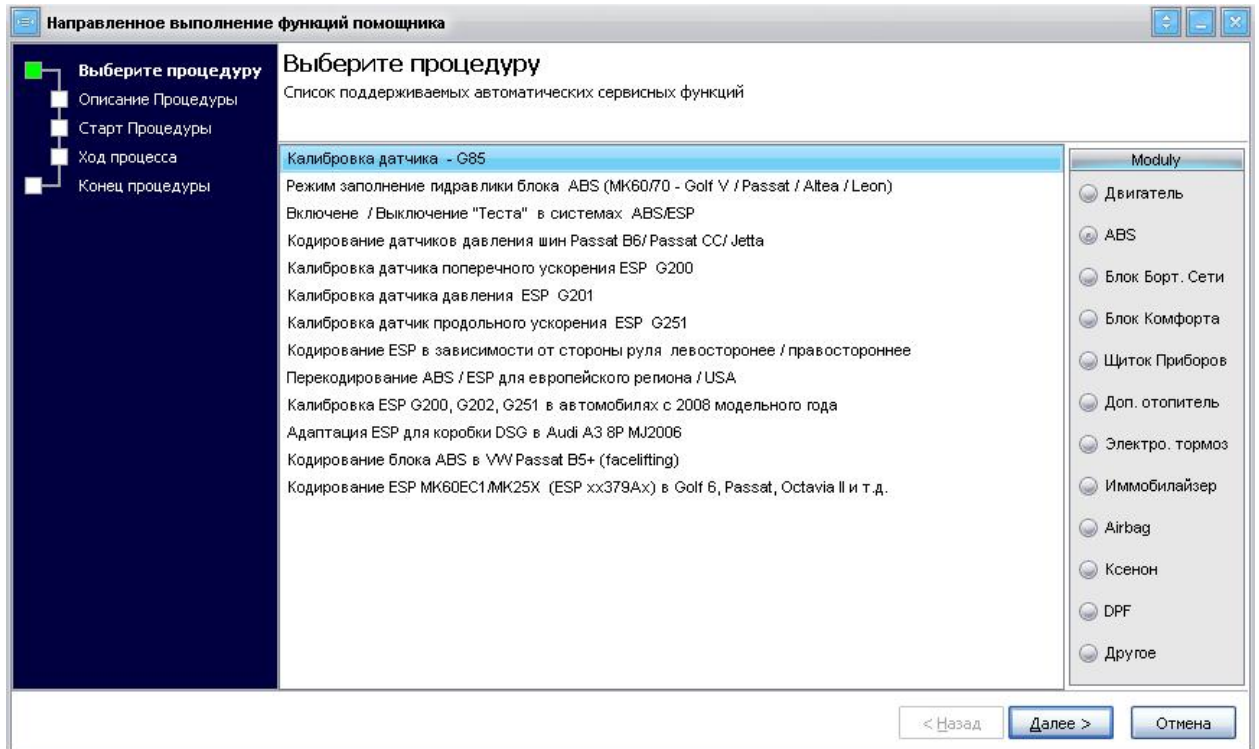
Направленное выполнение функций помощника

Выберите процедуру
Описание Процедуры
Старт Процедуры
Ход процесса
Конец процедуры

Выберите процедуру
Список поддерживаемых автоматических сервисных функций

Калибровка датчика - G85
Режим заполнение гидравлики блока ABS (MK60/70 - Golf V / Passat / Altea / Leon)
Включене / Выключение "Теста" в системах ABS/ESP
Кодирование датчиков давления шин Passat B6/ Passat CC/ Jetta
Калибровка датчика поперечного ускорения ESP G200
Калибровка датчика давления ESP G201
Калибровка датчик продольного ускорения ESP G251
Кодирование ESP в зависимости от стороны руля левосторонее / правостороннее
Перекодирование ABS / ESP для европейского региона / USA
Калибровка ESP G200, G202, G251 в автомобилях с 2008 модельного года
Адаптация ESP для коробки DSG в Audi A3 8P MJ2006
Кодирование блока ABS в VW Passat B5+ (facelifting)
Кодирование ESP MK60EC1/MK25X (ESP xx379Ax) в Golf 6, Passat, Octavia II и т.д.

Moduly
Двигатель
ABS
Блок Борт. Сети
Блок Комфорта
Щиток Приборов
Доп. отопитель
Электро. тормоз
Иммобилайзер
Airbag
Ксенон
DPF
Другое

< Назад
Далее >
Отмена